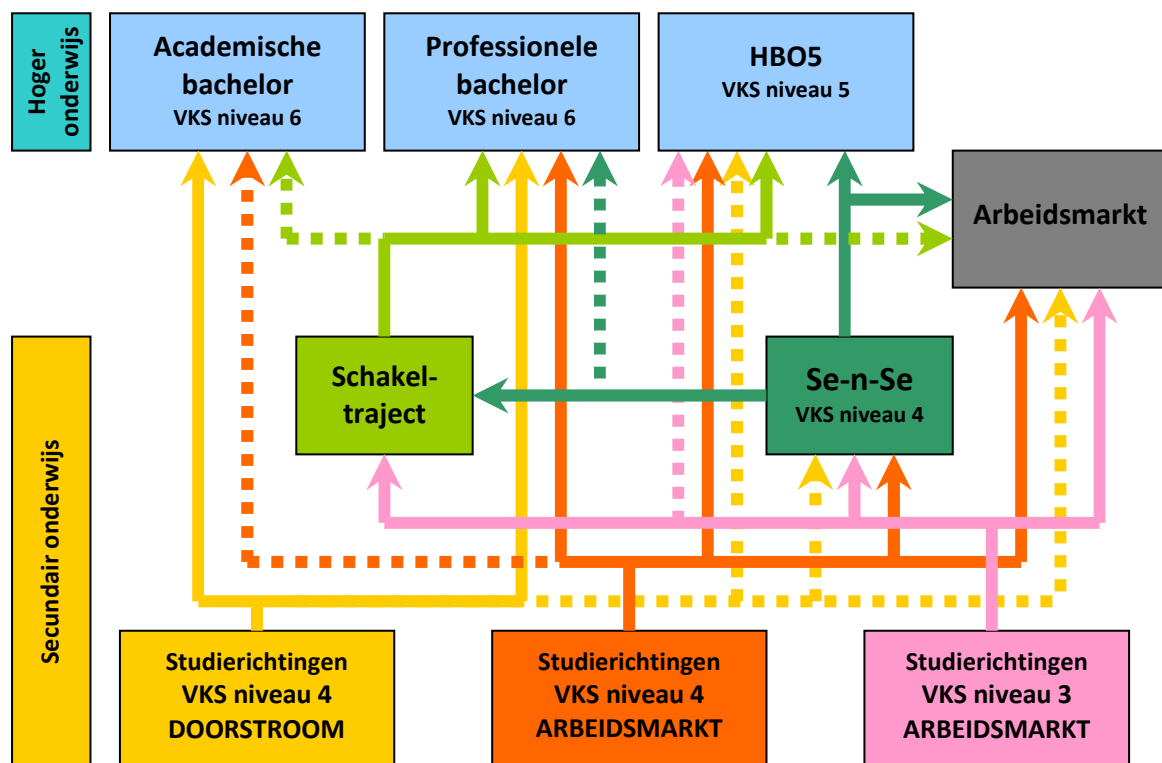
Hoger onderwijs

Academische bachelor
VKS niveau 6

Professionele bachelor
VKS niveau 6

HBO5
VKS niveau 5

Arbeidsmarkt

Secundair onderwijs

Schakeltraject

Se-n-Se
VKS niveau 4

Studierichtingen
VKS niveau 4
DOORSTROOM

Studierichtingen
VKS niveau 4
ARBEIDSMARKT

Studierichtingen
VKS niveau 3
ARBEIDSMARKT